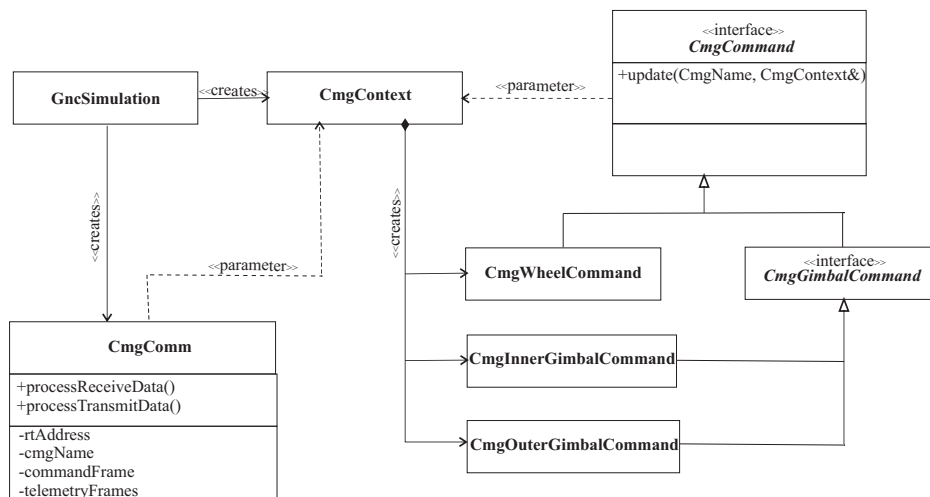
<<interface>>
CmgCommand

+update(CmgName, CmgContext&)

GncSimulation

<<creates>>

CmgContext

<<parameter>>

<<creates>>

<<creates>>

<<parameter>>

CmgWheelCommand

<<interface>>
CmgGimbalCommand

CmgComm

+processReceiveData()
+processTransmitData()

-rtAddress
-cmgName
-commandFrame
-telemetryFrames

CmgInnerGimbalCommand

CmgOuterGimbalCommand